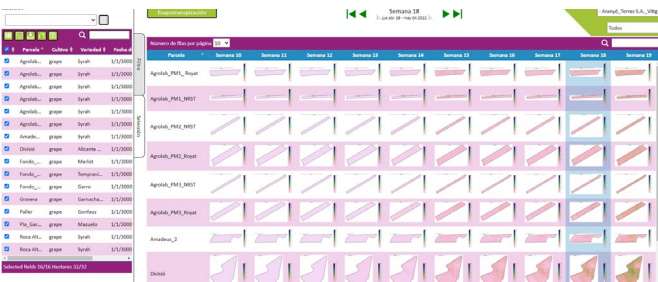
Evapotranspiración

Semana 18
jue abr 28 - mié 04 2022

Aranyó_Torres S.A._Vitig

Todos

| | Parcela | Cultivo | Variedad | Fecha d |
|---|---|---|---|---|
| ☑ | Agrolab... | grape | Syrah | 1/1/300 |
| ☑ | Agrolab... | grape | Syrah | 1/1/300 |
| ☑ | Agrolab... | grape | Syrah | 1/1/300 |
| ☑ | Agrolab... | grape | Syrah | 1/1/300 |
| ☑ | Agrolab... | grape | Syrah | 1/1/300 |
| ☑ | Agrolab... | grape | Syrah | 1/1/300 |
| ☑ | Amadeu... | grape | Syrah | 1/1/300 |
| ☑ | Divisió | grape | Alicante ... | 1/1/300 |
| ☑ | Fondo_... | grape | Merlot | 1/1/300 |
| ☑ | Fondo_... | grape | Tempran... | 1/1/300 |
| ☑ | Fondo_... | grape | Garro | 1/1/300 |
| ☑ | Gravera | grape | Garnacha... | 1/1/300 |
| ☑ | Paller | grape | Gonfaus | 1/1/300 |
| ☑ | Pla_Gar... | grape | Masuelo | 1/1/300 |
| ☑ | Roca Alt... | grape | Syrah | 1/1/300 |
| ☑ | Roca Alt... | grape | Syrah | 1/1/300 |

Selected fields: 16/16 Hectares: 32/32

Filtro

Selección

Número de filas por página 10

| Parcela | Semana 10 | Semana 11 | Semana 12 | Semana 13 | Semana 14 | Semana 15 | Semana 16 | Semana 17 | Semana 18 | Semana 19 |
|---|---|---|---|---|---|---|---|---|---|---|
| Agrolab_PM1_Royat | | | | | | | | | | |
| Agrolab_PM1_NRST | | | | | | | | | | |
| Agrolab_PM2_NRST | | | | | | | | | | |
| Agrolab_PM2_Royat | | | | | | | | | | |
| Agrolab_PM3_NRST | | | | | | | | | | |
| Agrolab_PM3_Royat | | | | | | | | | | |
| Amadeus_2 | | | | | | | | | | |
| Divisió | | | | | | | | | | |